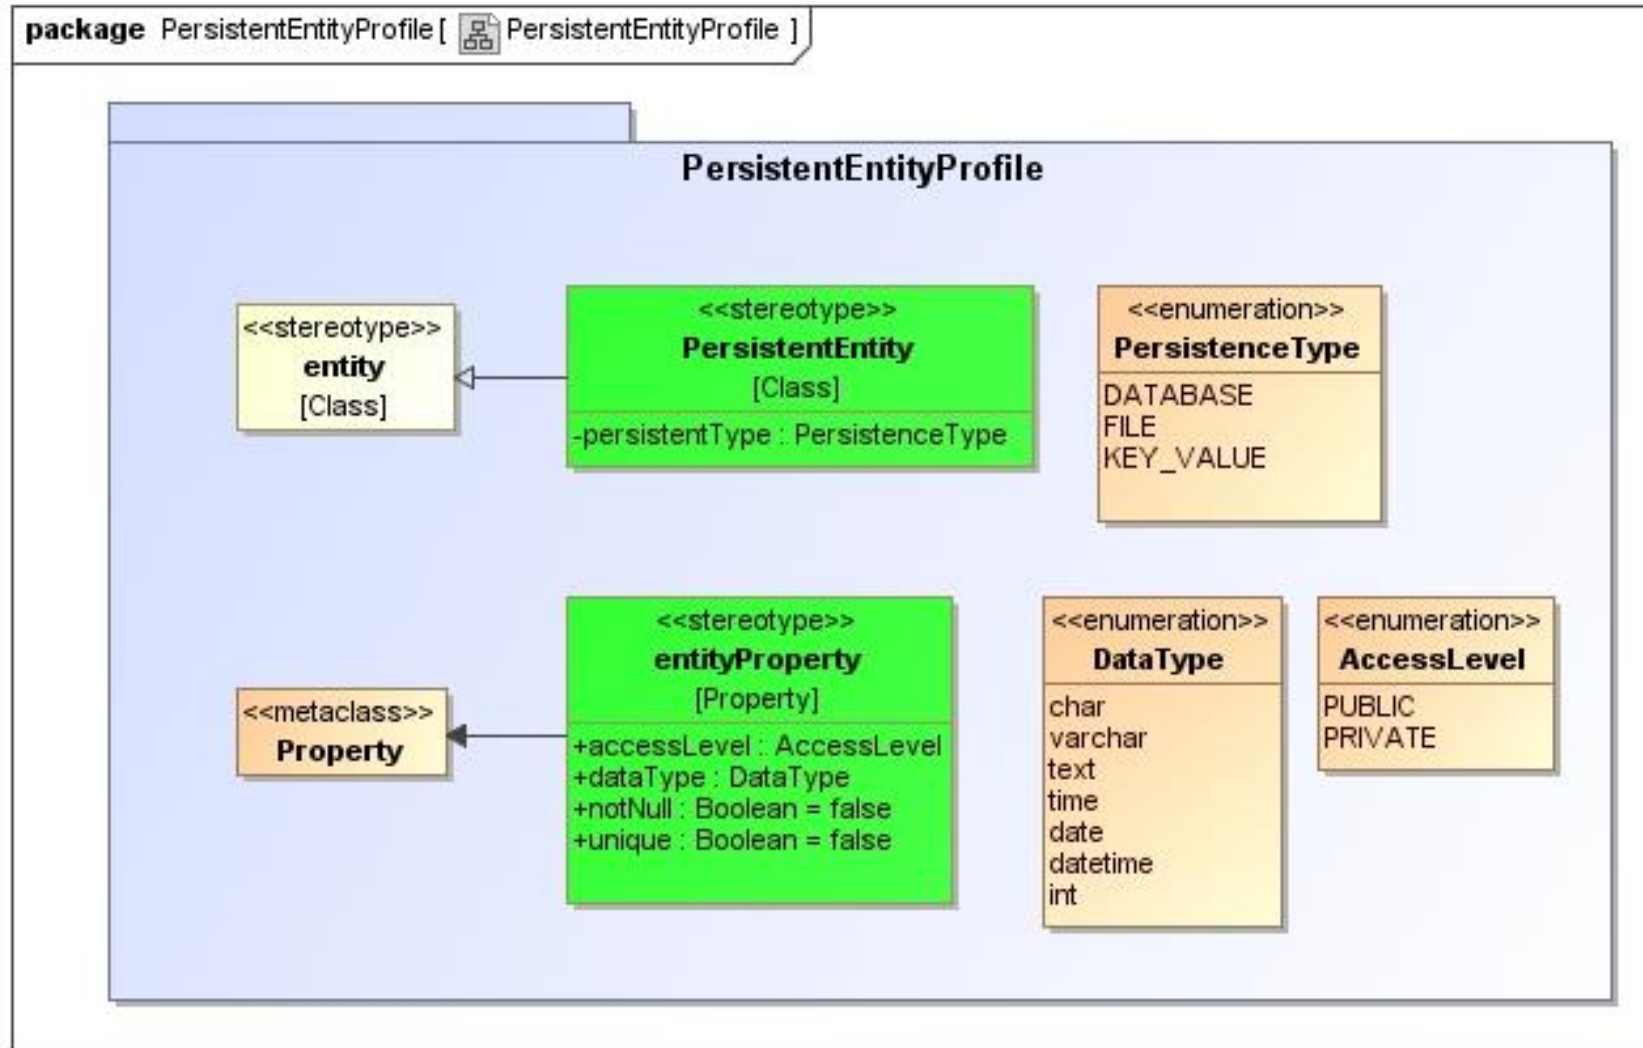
package PersistentEntityProfile [ PersistentEntityProfile ]

PersistentEntityProfile

<<stereotype>>
entity
[Class]

<<stereotype>>
PersistentEntity
[Class]
-persistentType : PersistenceType

<<enumeration>>
PersistenceType
DATABASE
FILE
KEY_VALUE

<<metaclass>>
Property

<<stereotype>>
entityProperty
[Property]
+accessLevel : AccessLevel
+dataType : DataType
+notNull : Boolean = false
+unique : Boolean = false

<<enumeration>>
DataType
char
varchar
text
time
date
datetime
int

<<enumeration>>
AccessLevel
PUBLIC
PRIVATE